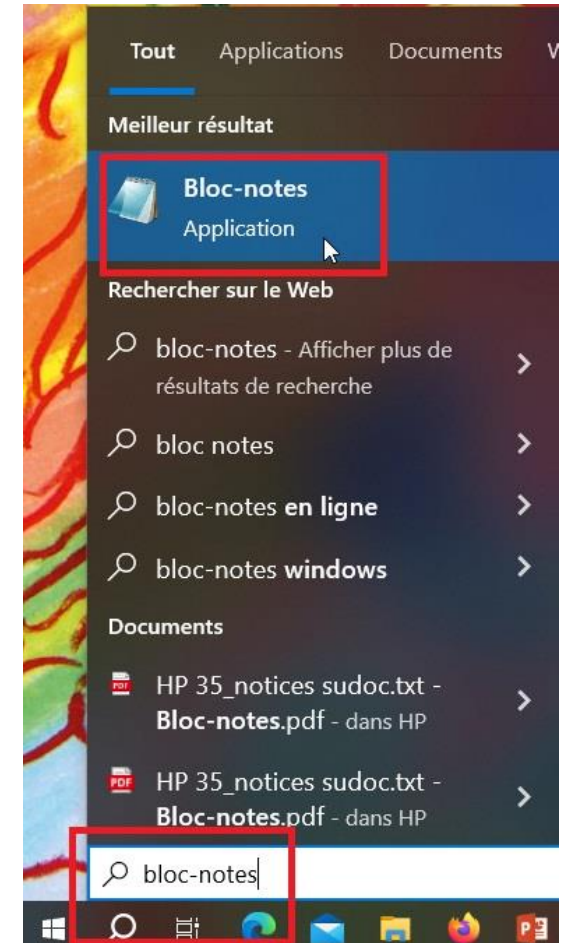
Tout Applications Documents W

Meilleur résultat

Bloc-notes
Application

Rechercher sur le Web

bloc-notes - Afficher plus de résultats de recherche

bloc notes

bloc-notes en ligne

bloc-notes windows

Documents

HP 35_notices sudoc.txt - Bloc-notes.pdf - dans HP

HP 35_notices sudoc.txt - Bloc-notes.pdf - dans HP

bloc-notes